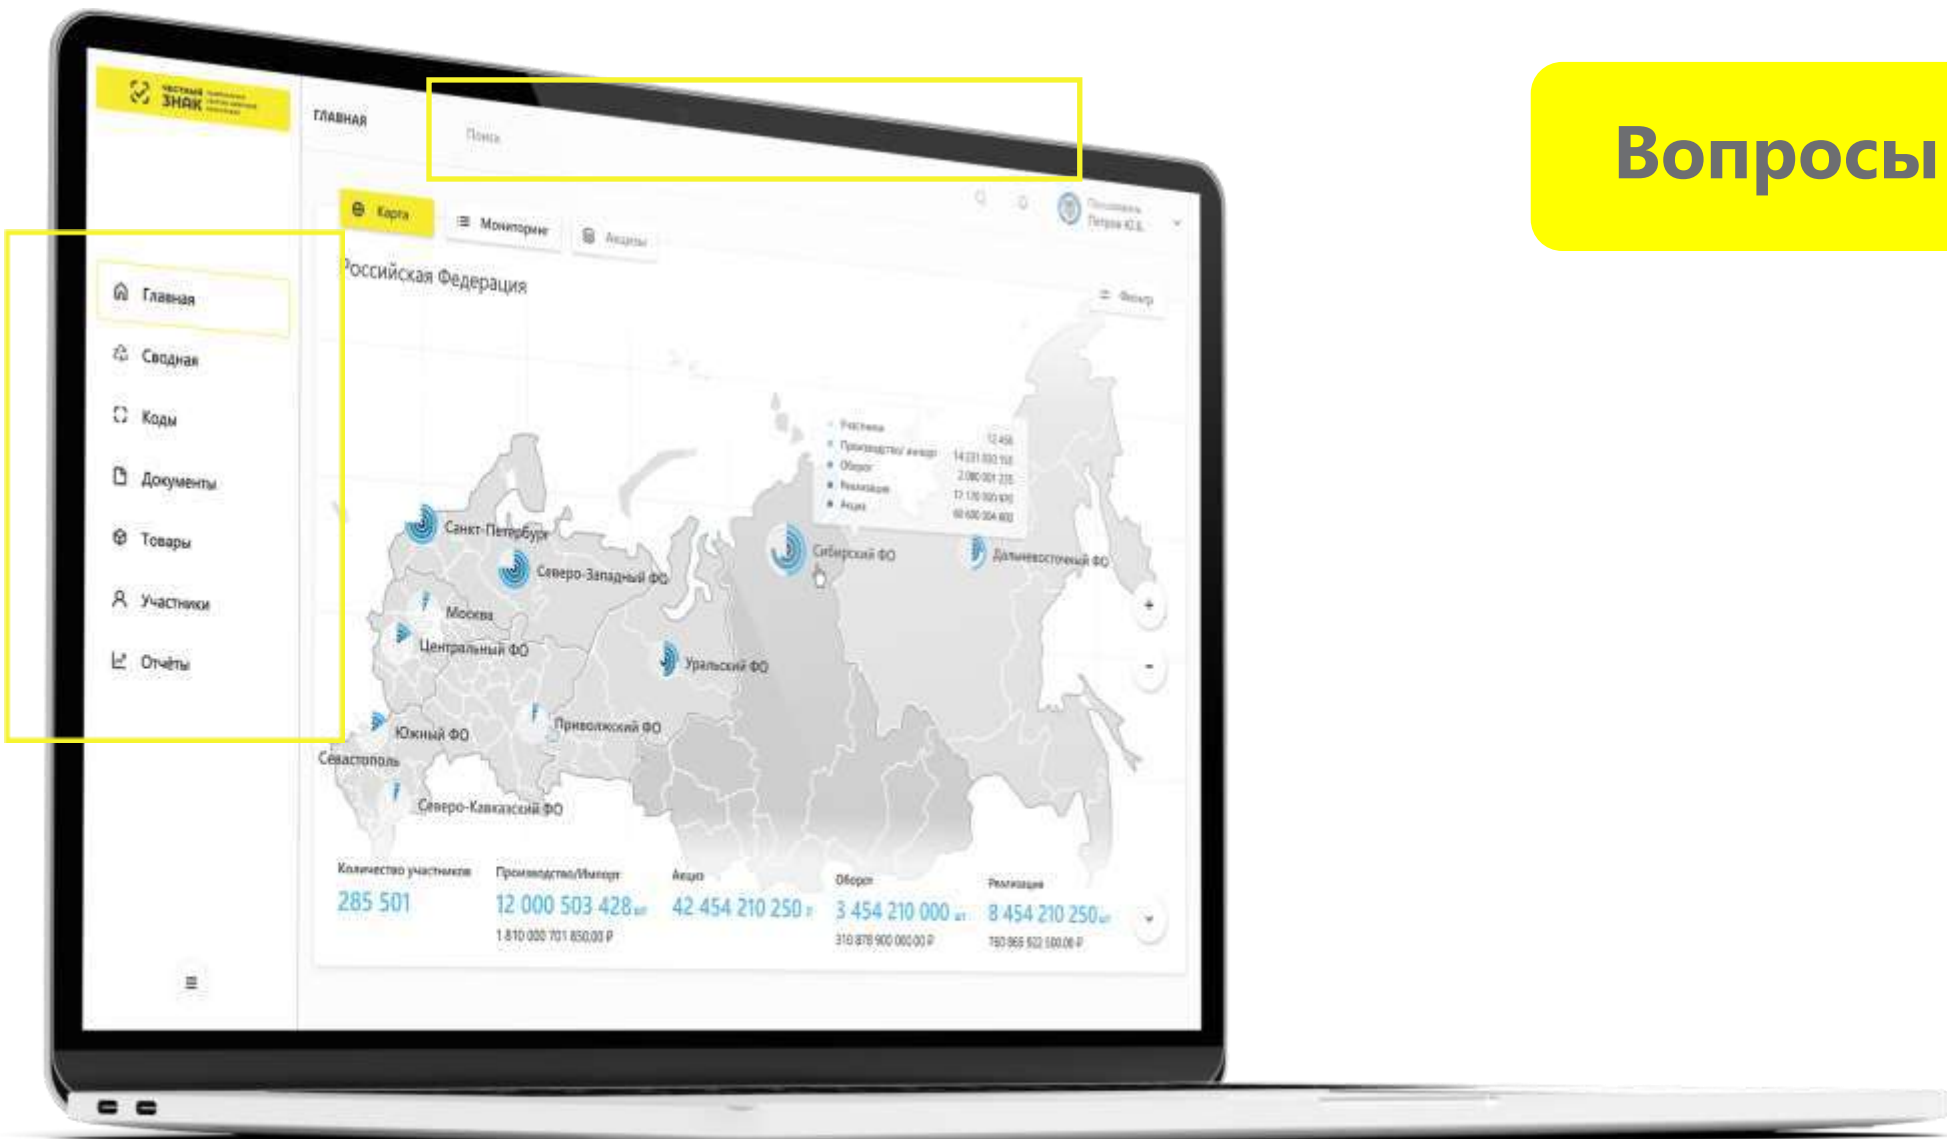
Вопросы

ЧЕСТНЫЙ ЗНАК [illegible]

ГЛАВНАЯ

Поиск

Карта
Мониторинг
Акцизы

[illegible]
Петров Ю.Б.

Российская Федерация

Фильтр

Главная
Сводная
Коды
Документы
Товары
Участники
Отчёты

Участники
Производство/импорт
Оборот
Реализация
Акциз

12 456
14 231 003 150
2 080 001 235
17 170 005 670
60 600 004 800

Санкт-Петербург
Северо-Западный ФО
Москва
Центральный ФО
Уральский ФО
Сибирский ФО
Дальневосточный ФО
Приволжский ФО
Южный ФО
Севастополь
Северо-Кавказский ФО

Количество участников
285 501

Производство/Импорт
12 000 503 428 шт
1 810 000 701 850,00 ₽

Акциз
42 454 210 250 ₽

Оборот
3 454 210 000 шт
310 878 900 000,00 ₽

Реализация
8 454 210 250 шт
760 865 922 500,00 ₽